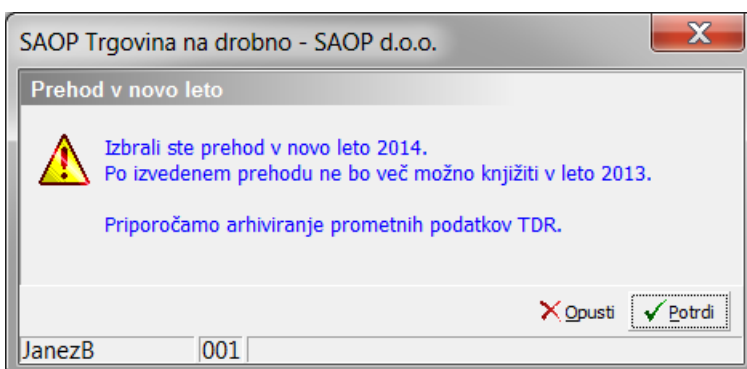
SAOP Trgovina na drobno - SAOP d.o.o.

Prehod v novo leto

Izbrali ste prehod v novo leto 2014.
Po izvedenem prehodu ne bo več možno knjižiti v leto 2013.

Priporočamo arhiviranje prometnih podatkov TDR.

Opusti

Potrdi

JanezB

001